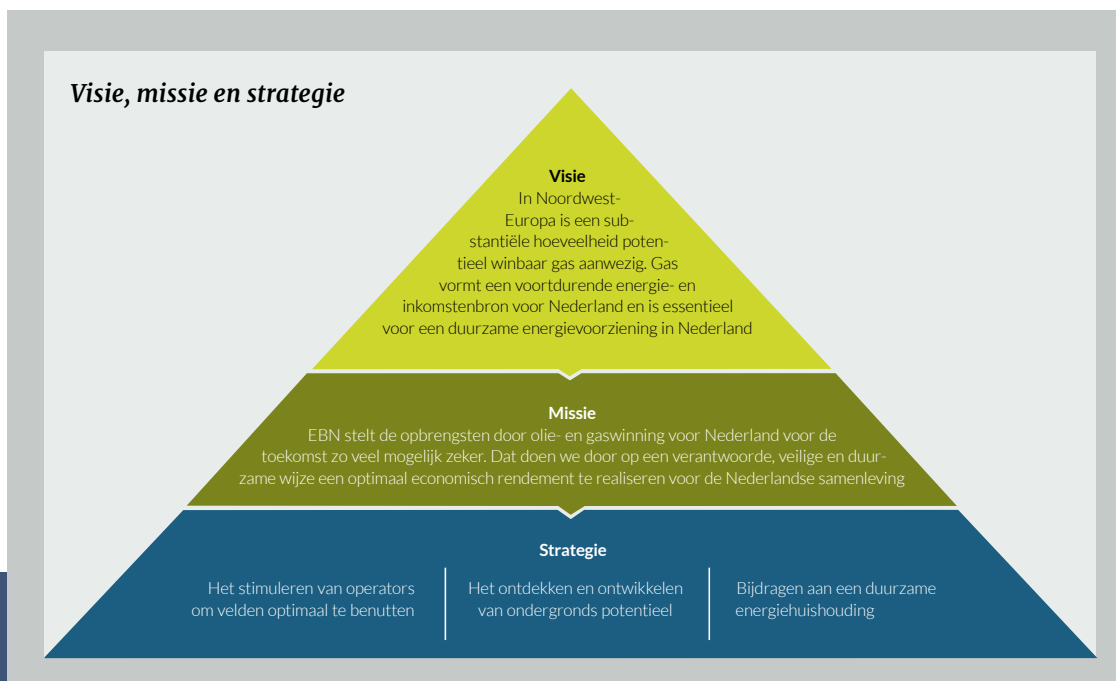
Visie, missie en strategie

Visie
In Noordwest-Europa is een substantiële hoeveelheid potentieel winbaar gas aanwezig. Gas vormt een voortdurende energie- en inkomstenbron voor Nederland en is essentieel voor een duurzame energievoorziening in Nederland

Missie
EBN stelt de opbrengsten door olie- en gaswinning voor Nederland voor de toekomst zo veel mogelijk zeker. Dat doen we door op een verantwoorde, veilige en duurzame wijze een optimaal economisch rendement te realiseren voor de Nederlandse samenleving

Strategie

Het stimuleren van operators om velden optimaal te benutten

Het ontdekken en ontwikkelen van ondergronds potentieel

Bijdragen aan een duurzame energiehuishouding